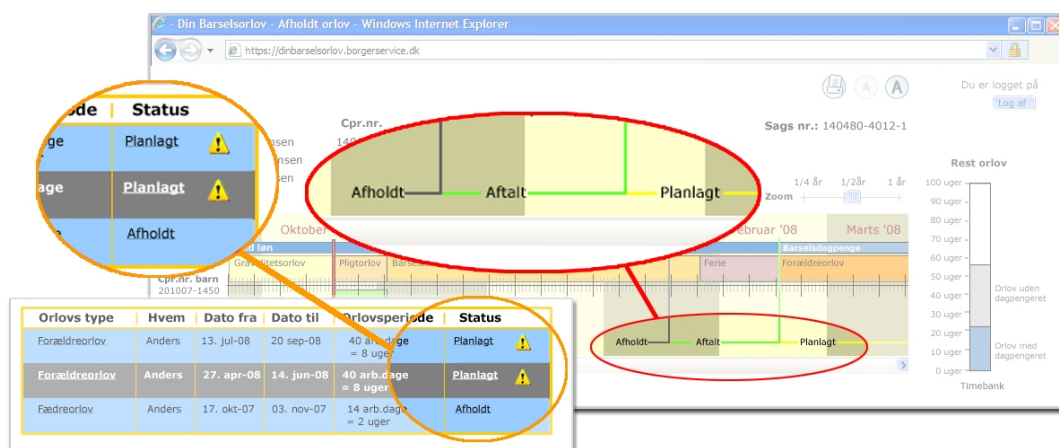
Din Barselsorlov - Afholdt orlov - Windows Internet Explorer

https://dinbarselsorlov.borgerservice.dk

Du er logget på

Log af

Cpr.nr.

140

Sags nr.: 140480-4012-1

sen

nsen

sen

Afholdt

Aftalt

Planlagt

1/4 år

1/2år

1 år

Zoom

Oktober

ebruar '08

Marts '08

d løn

Barselsdagpenge

Graviditetsorlov

Pligtorlov

Barsel

Ferie

Forældreorlov

Cpr.nr. barn

201007-1450

Afholdt

Aftalt

Planlagt

Rest orlov

100 uger

90 uger

80 uger

70 uger

60 uger

50 uger

40 uger

30 uger

20 uger

10 uger

0 uger

Orlov uden dagpengeret

Orlov med dagpengeret

Timebank

ode | Status

ge | Planlagt

age | Planlagt

e | Afholdt

| Orlovs type | Hvem | Dato fra | Dato til | Orlovsperiode | Status |
|---|---|---|---|---|---|
| Forældreorlov | Anders | 13. jul-08 | 20 sep-08 | 40 arb.dage = 8 uger | Planlagt |
| Forældreorlov | Anders | 27. apr-08 | 14. jun-08 | 40 arb.dage = 8 uger | Planlagt |
| Fædreorlov | Anders | 17. okt-07 | 03. nov-07 | 14 arb.dage = 2 uger | Afholdt |